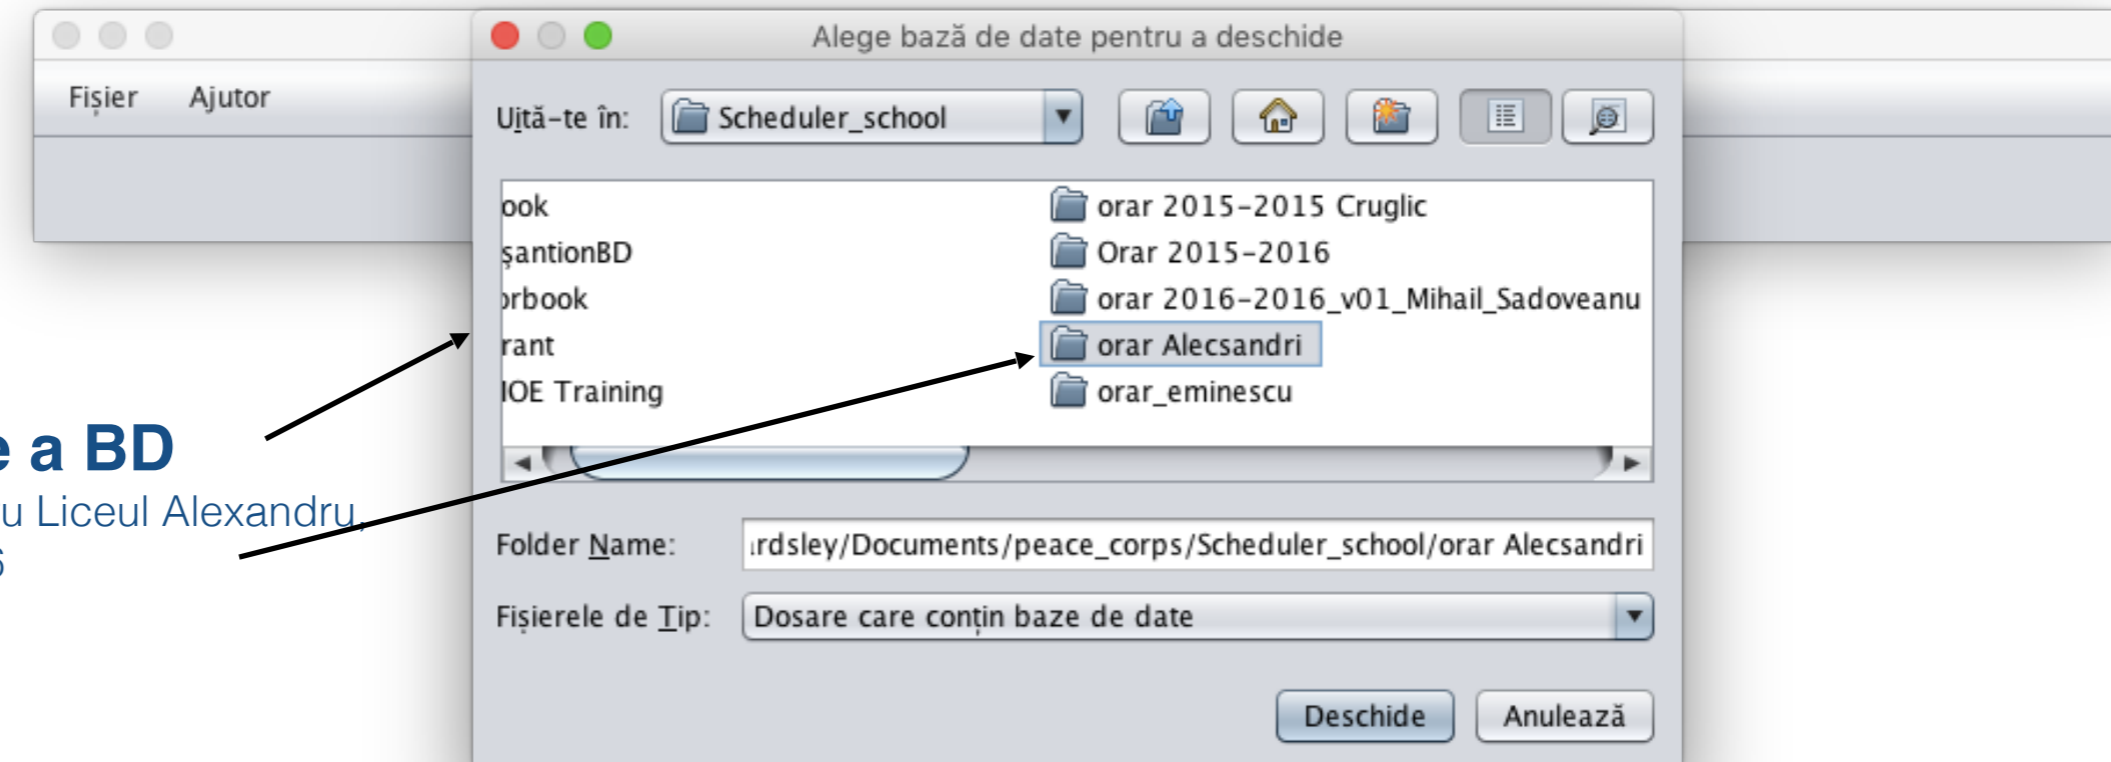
Fișier Ajutor

e a BD
u Liceul Alexandru,
6

Alege bază de date pentru a deschide

Uită-te în: Scheduler_school

ook
șantionBD
ırbook
rant
IOE Training

orar 2015-2015 Cruglic
Orar 2015-2016
orar 2016-2016_v01_Mihail_Sadoveanu
orar Alecsandri
orar_eminescu

Folder Name: ırdsley/Documents/peace_corps/Scheduler_school/orar Alecsandri

Fișierele de Tip: Dosare care conțin baze de date

Deschide Anulează